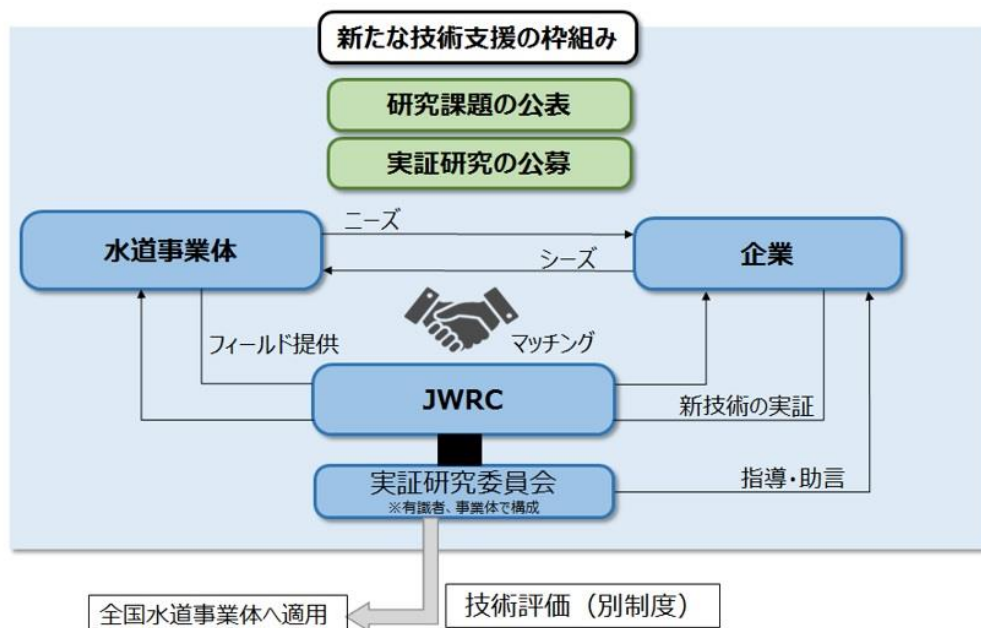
新たな技術支援の枠組み

研究課題の公表

実証研究の公募

水道事業体

ニーズ

シーズ

企業

フィールド提供

マッチング

JWRC

新技術の実証

実証研究委員会
※有識者、事業体で構成

指導・助言

全国水道事業体へ適用

技術評価（別制度）